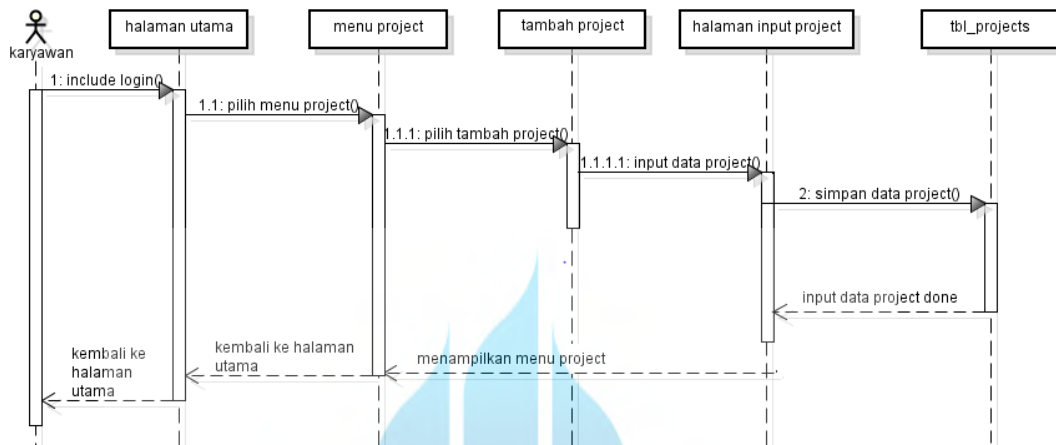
karyawan

halaman utama

menu project

tambah project

halaman input project

tbl_projects

1: include login()

1.1: pilih menu project()

1.1.1: pilih tambah project()

1.1.1.1: input data project()

2: simpan data project()

input data project done

menampilkan menu project

kembali ke halaman utama

kembali ke halaman utama